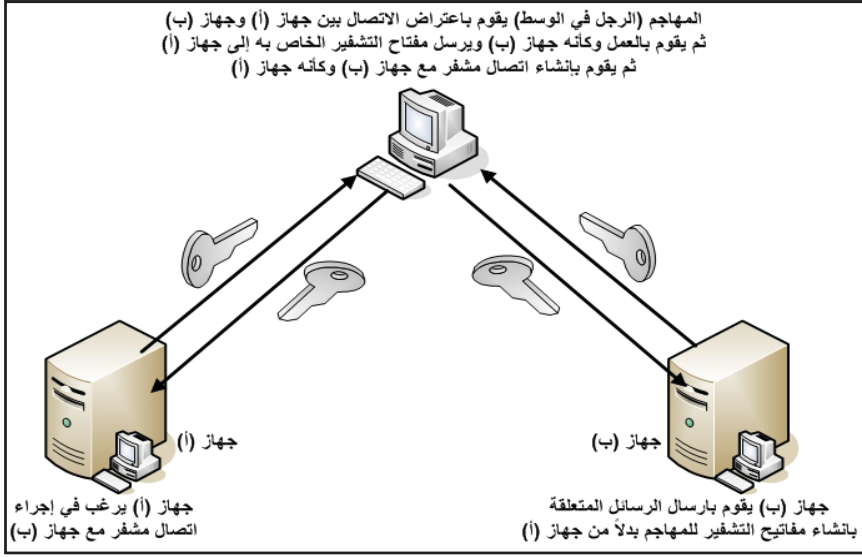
المهاجم (الرجل في الوسط) يقوم باعتراض الاتصال بين جهاز (أ) وجهاز (ب)
ثم يقوم بالعمل وكأنه جهاز (ب) ويرسل مفتاح التشفير الخاص به إلى جهاز (أ)
ثم يقوم بإنشاء اتصال مشفر مع جهاز (ب) وكأنه جهاز (أ)

جهاز (أ)

جهاز (ب)

جهاز (أ) يرغب في إجراء
اتصال مشفر مع جهاز (ب)

جهاز (ب) يقوم بارسال الرسائل المتعلقة
بانشاء مفاتيح التشفير للمهاجم بدلاً من جهاز (أ)